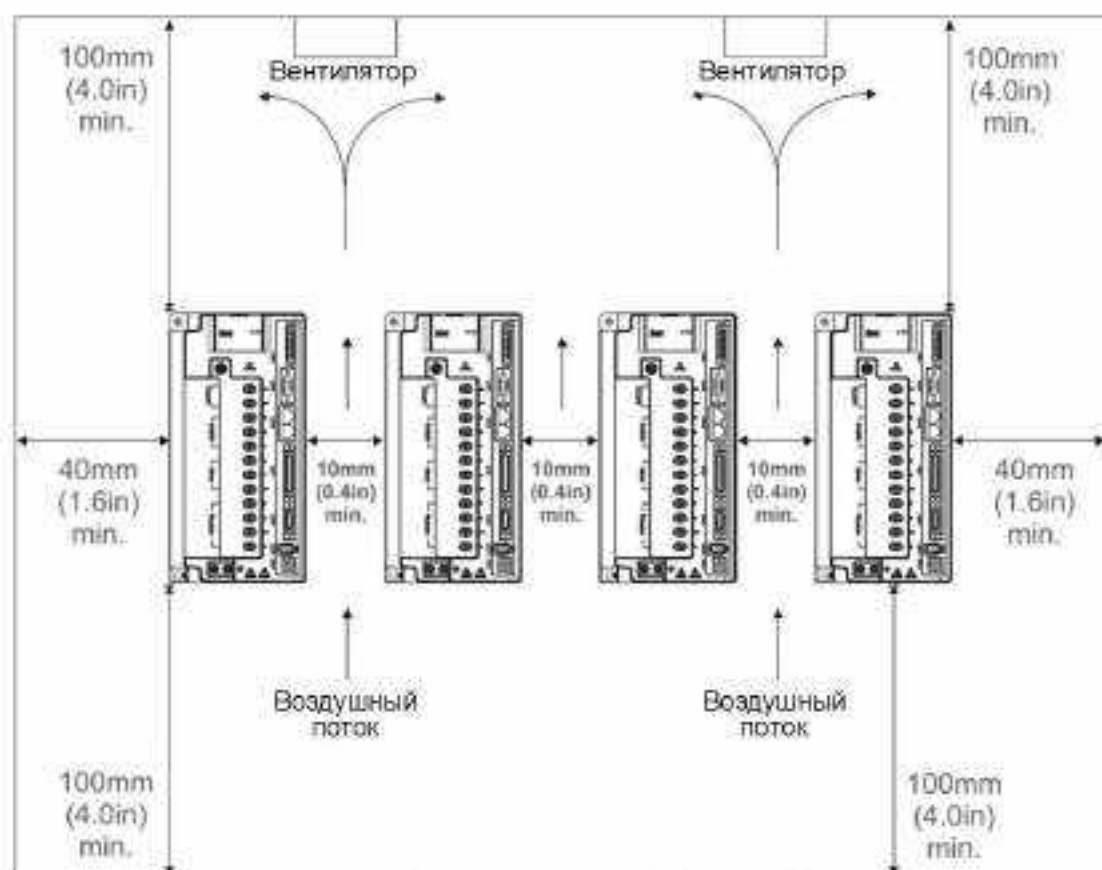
100mm
(4.0in)
min.

Вентилятор

Вентилятор

100mm
(4.0in)
min.

40mm
(1.6in)
min.

10mm
(0.4in)
min.

10mm
(0.4in)
min.

10mm
(0.4in)
min.

40mm
(1.6in)
min.

Воздушный
поток

Воздушный
поток

100mm
(4.0in)
min.

100mm
(4.0in)
min.